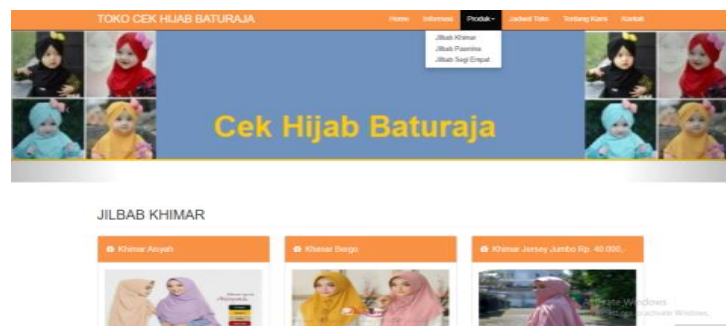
TOKO CEK HIJAB BATURAJA

Home Informasi Produk Jadwal Toko Tentang Kami Kontak

Jilbab Khimar
Jilbab Pasmina
Jilbab Segi Empat

Cek Hijab Baturaja

JILBAB KHIMAR

Khimar Aisyah

Khimar Bergo

Khimar Jersey Jumbo Rp. 40.000,-

Activate Windows
Go to Settings to activate Windows.